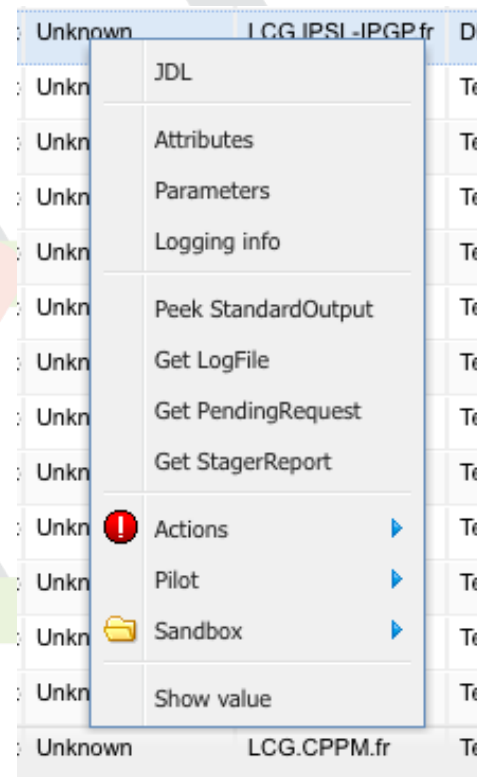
| Unknown | LCG.IPSL-IPGP.fr | D |
|---|---|---|
| Unkn | | Te |
| Unkn | | Te |
| Unkn | | Te |
| Unkn | | Te |
| Unkn | | Te |
| Unkn | | Te |
| Unkn | | Te |
| Unkn | | Te |
| Unkn | | Te |
| Unkn | | Te |
| Unkn | | Te |
| Unkn | | Te |
| Unknown | LCG.CPPM.fr | Te |

JDL

Attributes
Parameters
Logging info

Peek StandardOutput
Get LogFile
Get PendingRequest
Get StagerReport

Actions
Pilot
Sandbox

Show value